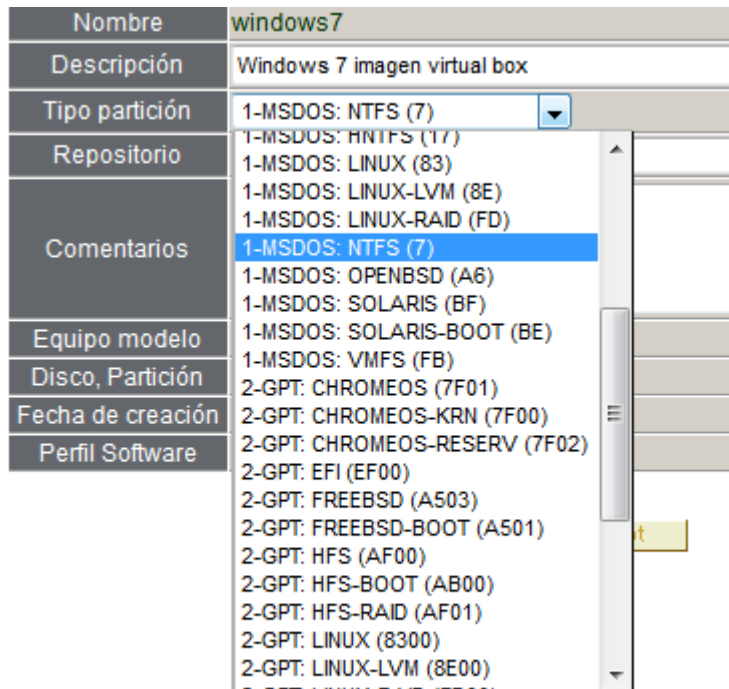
Nombre windows7

Descripción Windows 7 imagen virtual box

Tipo partición 1-MSDOS: NTFS (7)

Repositorio

Comentarios

Equipo modelo

Disco, Partición

Fecha de creación

Perfil Software

1-MSDOS: HNTFS (17)
1-MSDOS: LINUX (83)
1-MSDOS: LINUX-LVM (8E)
1-MSDOS: LINUX-RAID (FD)
1-MSDOS: NTFS (7)
1-MSDOS: OPENBSD (A6)
1-MSDOS: SOLARIS (BF)
1-MSDOS: SOLARIS-BOOT (BE)
1-MSDOS: VMFS (FB)
2-GPT: CHROMEOS (7F01)
2-GPT: CHROMEOS-KRN (7F00)
2-GPT: CHROMEOS-RESERV (7F02)
2-GPT: EFI (EF00)
2-GPT: FREEBSD (A503)
2-GPT: FREEBSD-BOOT (A501)
2-GPT: HFS (AF00)
2-GPT: HFS-BOOT (AB00)
2-GPT: HFS-RAID (AF01)
2-GPT: LINUX (8300)
2-GPT: LINUX-LVM (8E00)
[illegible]

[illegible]t